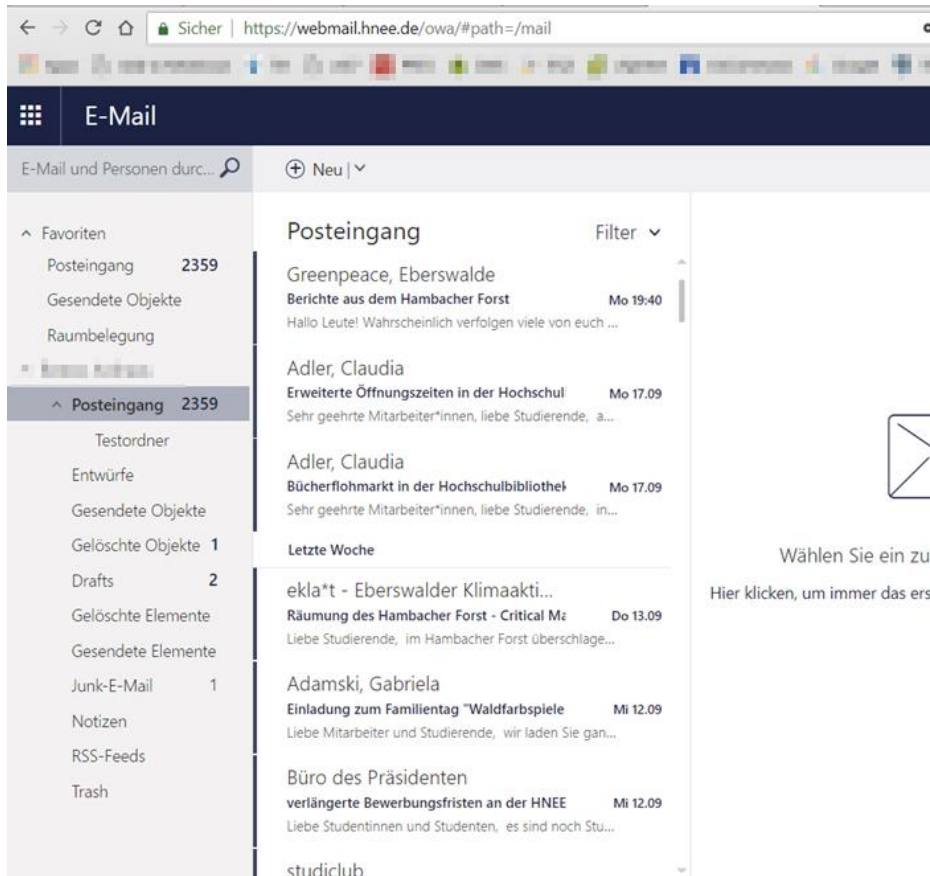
Sicher | https://webmail.hnee.de/owa/#path=/mail

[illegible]

E-Mail

E-Mail und Personen durc...

Neu |

Favoriten
Posteingang 2359
Gesendete Objekte
Raumbelegung
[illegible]
Posteingang 2359
Testordner
Entwürfe
Gesendete Objekte
Gelöschte Objekte 1
Drafts 2
Gelöschte Elemente
Gesendete Elemente
Junk-E-Mail 1
Notizen
RSS-Feeds
Trash

Posteingang
Filter

Greenpeace, Eberswalde
Berichte aus dem Hambacher Forst Mo 19:40
Hallo Leute! Wahrscheinlich verfolgen viele von euch ...

Adler, Claudia
Erweiterte Öffnungszeiten in der Hochschul Mo 17.09
Sehr geehrte Mitarbeiter*innen, liebe Studierende, a...

Adler, Claudia
Bücherflohmarkt in der Hochschulbibliothek Mo 17.09
Sehr geehrte Mitarbeiter*innen, liebe Studierende, in...

Letzte Woche

ekla*t - Eberswalder Klimaakti...
Räumung des Hambacher Forst - Critical Ma Do 13.09
Liebe Studierende, im Hambacher Forst überschlage...

Adamski, Gabriela
Einladung zum Familientag "Waldfarbspiele Mi 12.09
Liebe Mitarbeiter und Studierende, wir laden Sie gan...

Büro des Präsidenten
verlängerte Bewerbungsfristen an der HNEE Mi 12.09
Liebe Studentinnen und Studenten, es sind noch Stu...

studiclub

Wählen Sie ein zu
Hier klicken, um immer das ers